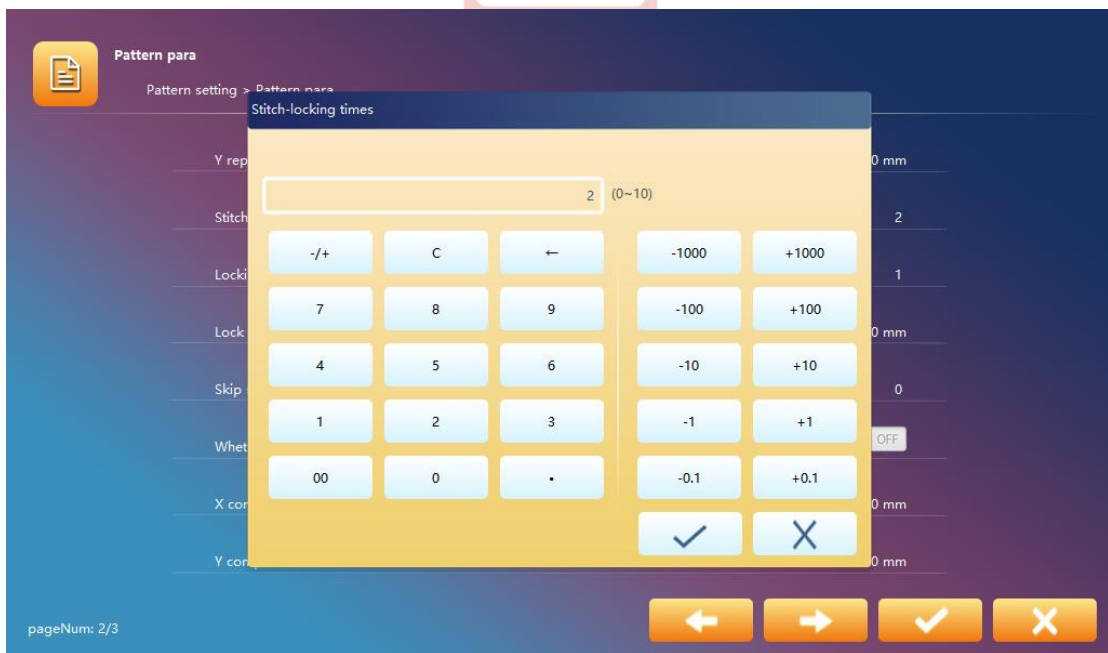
Pattern para

Pattern setting > Pattern para

Stitch-locking times

2 (0~10)

| -/+ | C | ← | -1000 | +1000 |
|---|---|---|---|---|
| 7 | 8 | 9 | -100 | +100 |
| 4 | 5 | 6 | -10 | +10 |
| 1 | 2 | 3 | -1 | +1 |
| 00 | 0 | . | -0.1 | +0.1 |

Y rep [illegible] 0 mm

Stitch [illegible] 2

Locki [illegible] 1

Lock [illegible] 0 mm

Skip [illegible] 0

Whet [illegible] OFF

X cor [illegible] 0 mm

Y cor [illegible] 0 mm

pageNum: 2/3